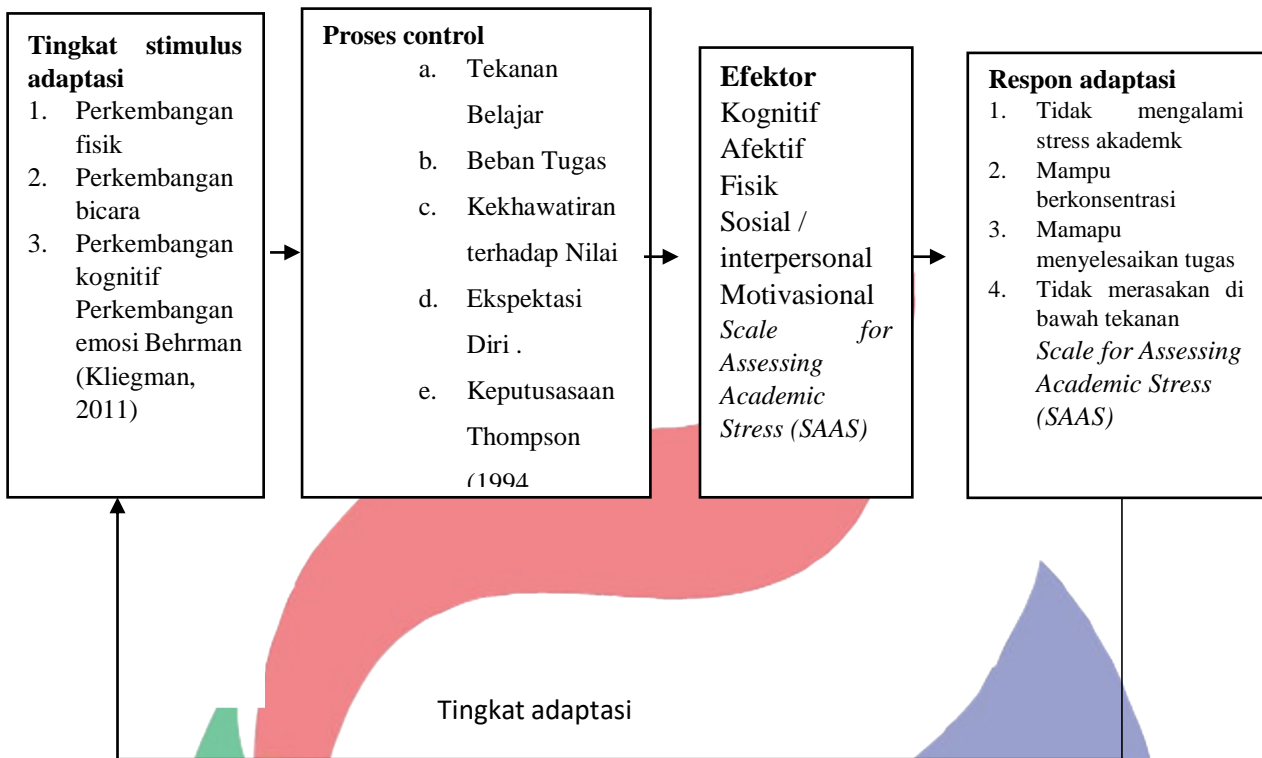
**Tingkat stimulus adaptasi**
1. Perkembangan fisik
2. Perkembangan bicara
3. Perkembangan kognitif Perkembangan emosi Behrman (Kliegman, 2011)

**Proses control**
a. Tekanan Belajar
b. Beban Tugas
c. Kekhawatiran terhadap Nilai
d. Ekspektasi Diri .
e. Keputusasaan Thompson (1994

**Efektor**
Kognitif
Afektif
Fisik
Sosial / interpersonal
Motivasional
*Scale for Assessing Academic Stress (SAAS)*

**Respon adaptasi**
1. Tidak mengalami stress akademk
2. Mampu berkonsentrasi
3. Mamapu menyelesaikan tugas
4. Tidak merasakan di bawah tekanan
*Scale for Assessing Academic Stress (SAAS)*

Tingkat adaptasi